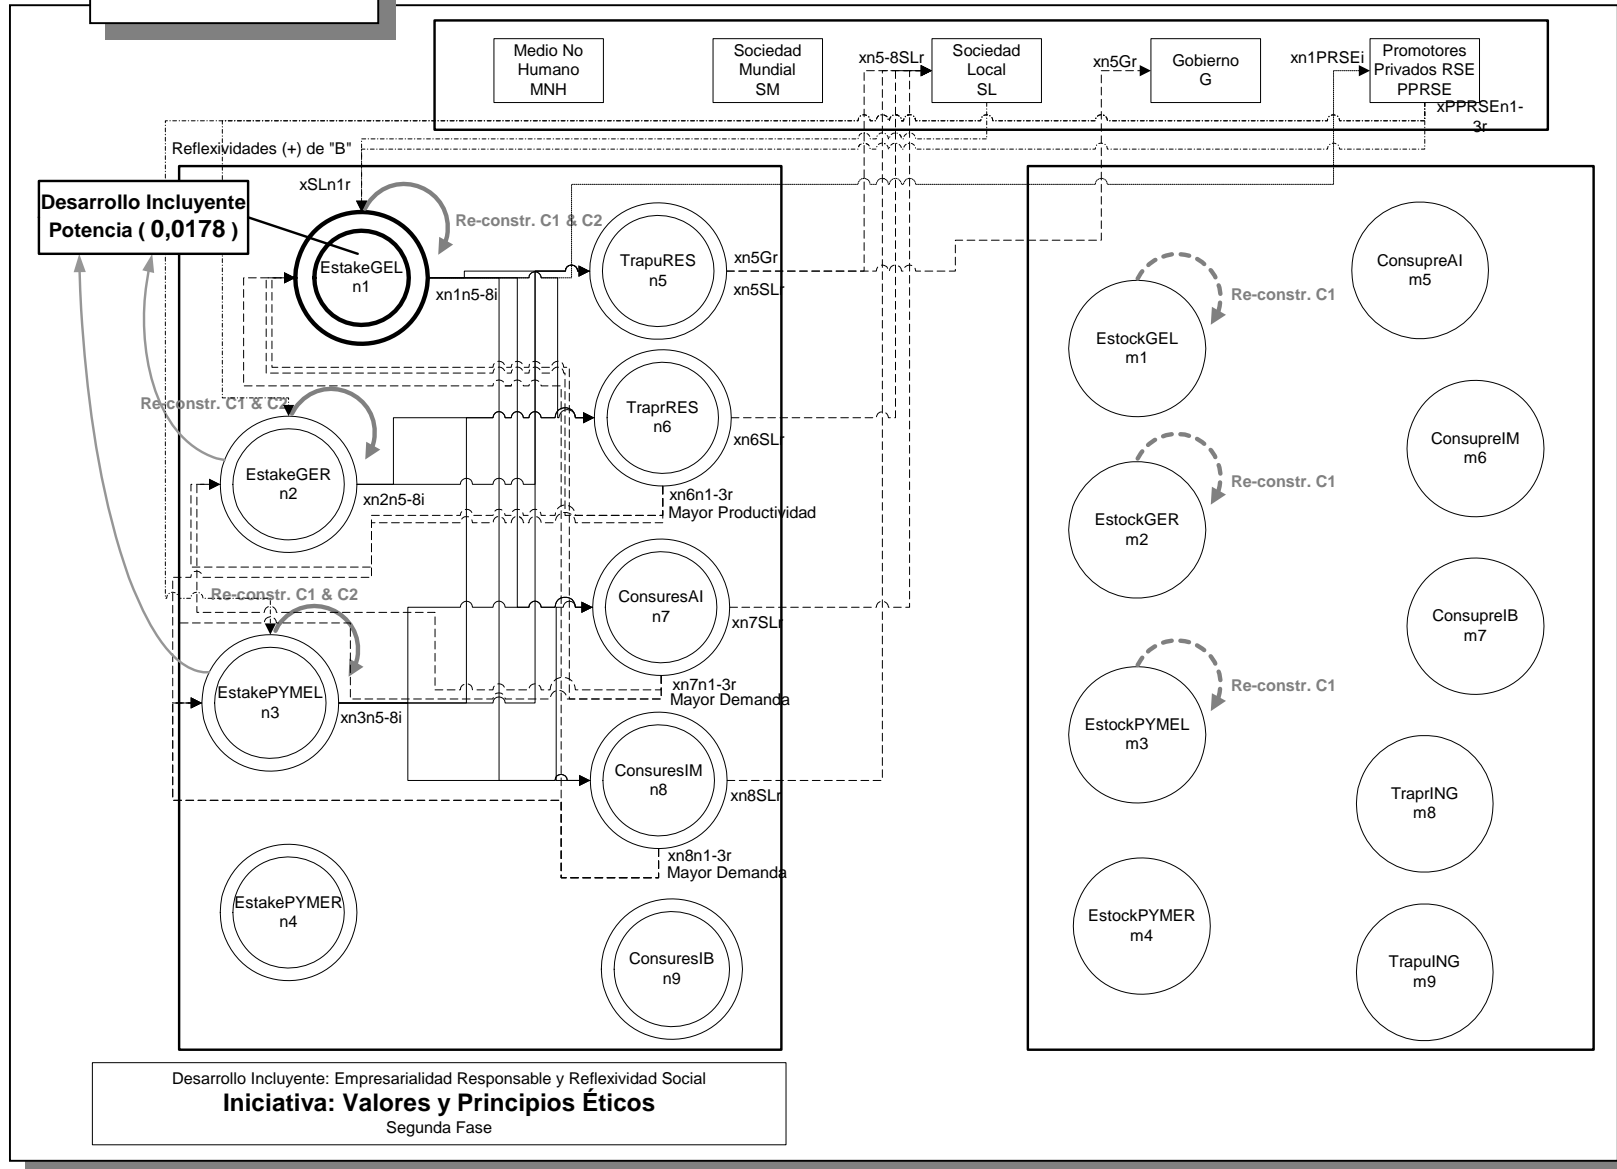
Medio No Humano MNH

Sociedad Mundial SM

xn5-8SLr

Sociedad Local SL

xn5Gr

Gobierno G

xn1PRSEi

Promotores Privados RSE PPRSE

xPPRSEn1-3r

Reflexividades (+) de "B"

xSLn1r

Desarrollo Incluyente Potencia ( 0,0178 )

Re-constr. C1 & C2

EstakeGEL n1

xn1n5-8i

TrapuRES n5

xn5Gr

xn5SLr

TraprRES n6

xn6SLr

Re-constr. C1 & C2

EstakeGER n2

xn2n5-8i

xn6n1-3r Mayor Productividad

Re-constr. C1 & C2

ConsuresAI n7

xn7SLr

EstakePYMEL n3

xn3n5-8i

xn7n1-3r Mayor Demanda

ConsuresIM n8

xn8SLr

xn8n1-3r Mayor Demanda

EstakePYMER n4

ConsuresIB n9

ConsupreAI m5

Re-constr. C1

EstockGEL m1

ConsupreIM m6

Re-constr. C1

EstockGER m2

ConsupreIB m7

Re-constr. C1

EstockPYMEL m3

TraprING m8

EstockPYMER m4

TrapuING m9

Desarrollo Incluyente: Empresarialidad Responsable y Reflexividad Social
Iniciativa: Valores y Principios Éticos
Segunda Fase